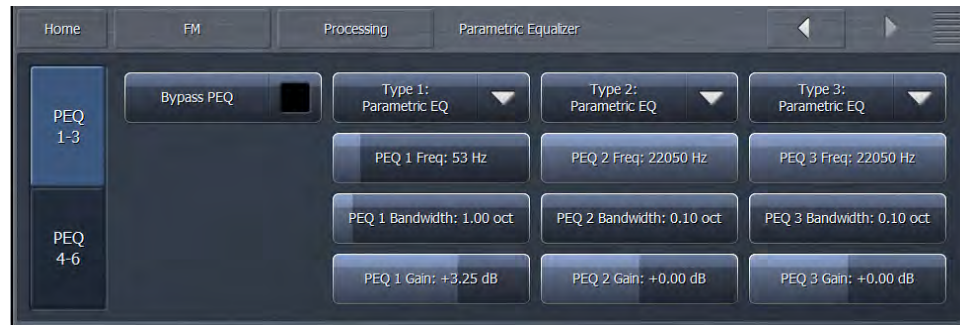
Home FM Processing Parametric Equalizer

PEQ 1-3

PEQ 4-6

Bypass PEQ

Type 1: Parametric EQ

Type 2: Parametric EQ

Type 3: Parametric EQ

PEQ 1 Freq: 53 Hz

PEQ 2 Freq: 22050 Hz

PEQ 3 Freq: 22050 Hz

PEQ 1 Bandwidth: 1.00 oct

PEQ 2 Bandwidth: 0.10 oct

PEQ 3 Bandwidth: 0.10 oct

PEQ 1 Gain: +3.25 dB

PEQ 2 Gain: +0.00 dB

PEQ 3 Gain: +0.00 dB